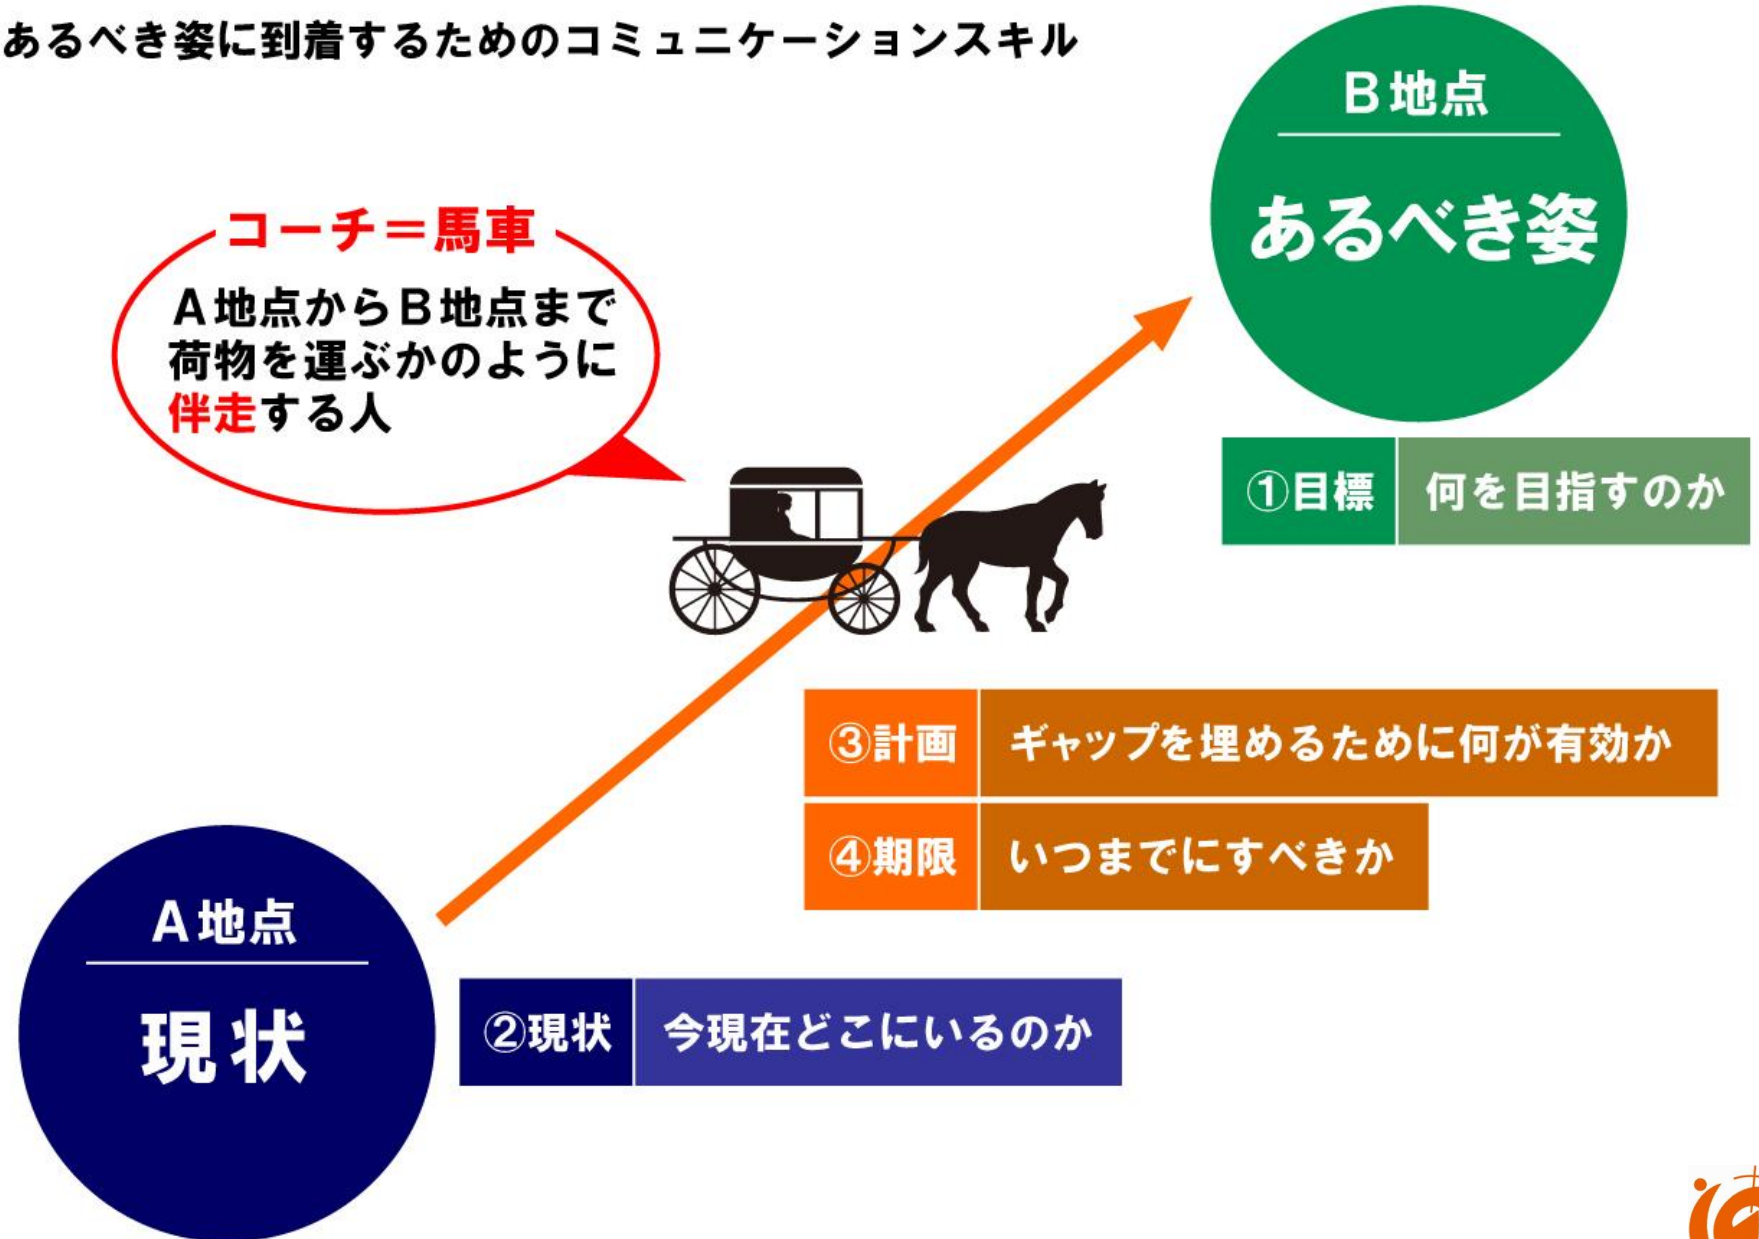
あるべき姿に到着するためのコミュニケーションスキル

B地点
あるべき姿

コーチ＝馬車
A地点からB地点まで荷物を運ぶかのように伴走する人

①目標 何を目指すのか

③計画 ギャップを埋めるために何が有効か

④期限 いつまでにすべきか

A地点
現状

②現状 今現在どこにいるのか